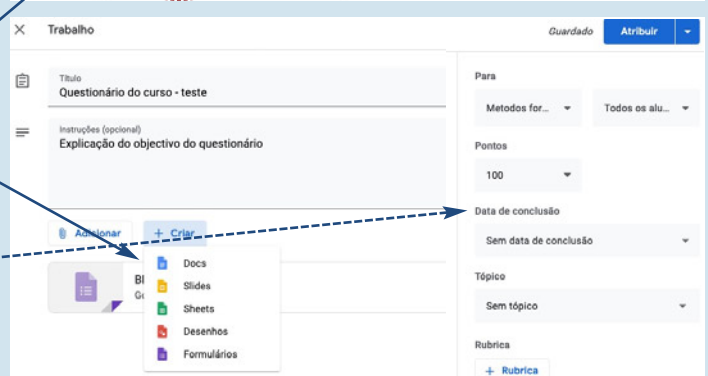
× Trabalho

Guardado Atribuir

Título
Questionário do curso - teste

Instruções (opcional)
Explicação do objectivo do questionário

Adicionar + Criar

Bl
G

Docs
Slides
Sheets
Desenhos
Formulários

Para
Metodos for...
Todos os alu...

Pontos
100

Data de conclusão
Sem data de conclusão

Tópico
Sem tópico

Rubrica
+ Rubrica